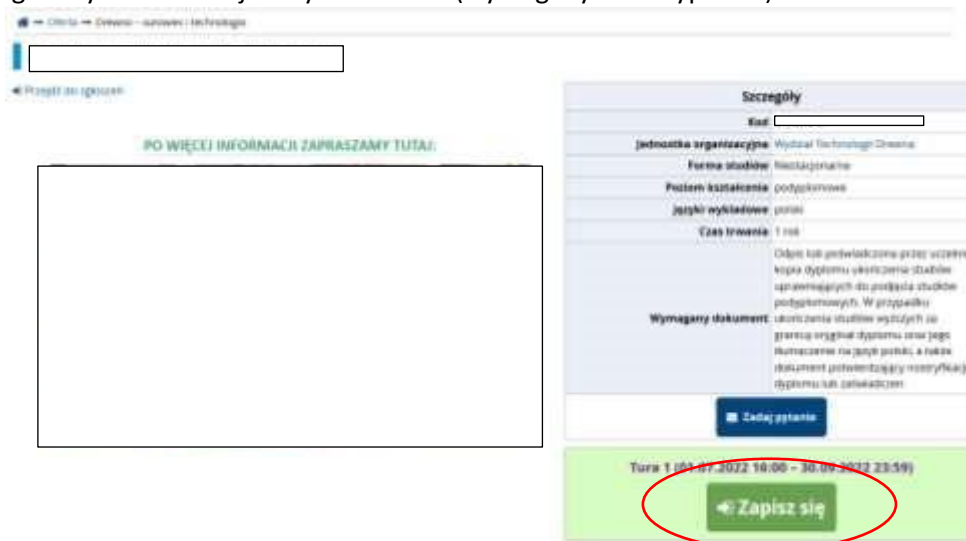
Oferta → Drewno – surowiec i technologia

Przejdź do zgłoszeń

PO WIĘCEJ INFORMACJI ZAPRASZAMY TUTAJ:

| Szczegóły | |
|---|---|
| Kod | |
| Jednostka organizacyjna | Wydział Technologii Drewna |
| Forma studiów | Niestacjonarne |
| Poziom kształcenia | podyplomowe |
| Języki wykładowe | polski |
| Czas trwania | 1 rok |
| Wymagany dokument | Odpis lub poświadczona przez uczelnię kopia dyplomu ukończenia studiów uprawniających do podjęcia studiów podyplomowych. W przypadku ukończenia studiów wyższych za granicą oryginał dyplomu oraz jego tłumaczenie na język polski, a także dokument potwierdzający nostryfikację dyplomu lub zalegalizowany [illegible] |

Zadaj pytanie

Tura 1 (01.07.2022 16:00 – 30.09.2022 23:59)

Zapisz się